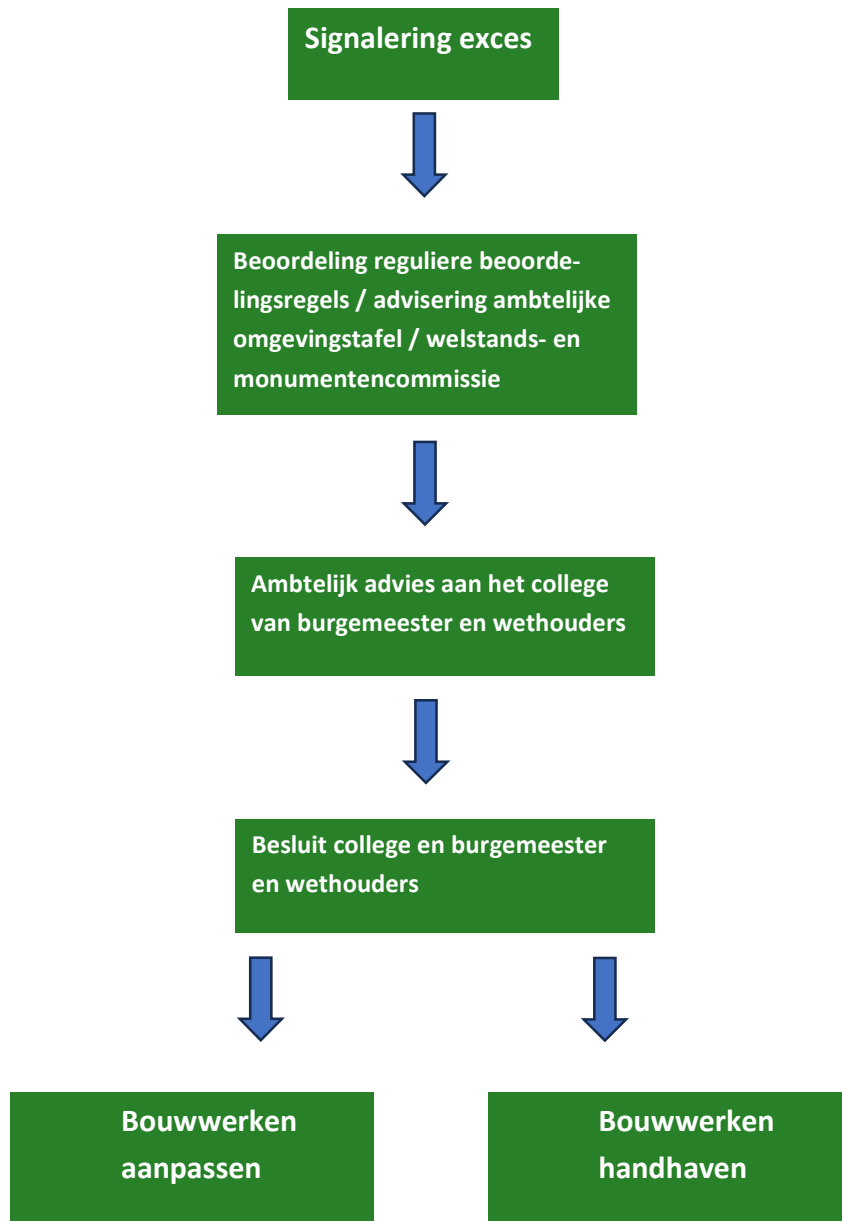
Signalering exces

Beoordeling reguliere beoordelingsregels / advisering ambtelijke omgevingstafel / welstands- en monumentencommissie

Ambtelijk advies aan het college van burgemeester en wethouders

Besluit college en burgemeester en wethouders

Bouwwerken aanpassen

Bouwwerken handhaven